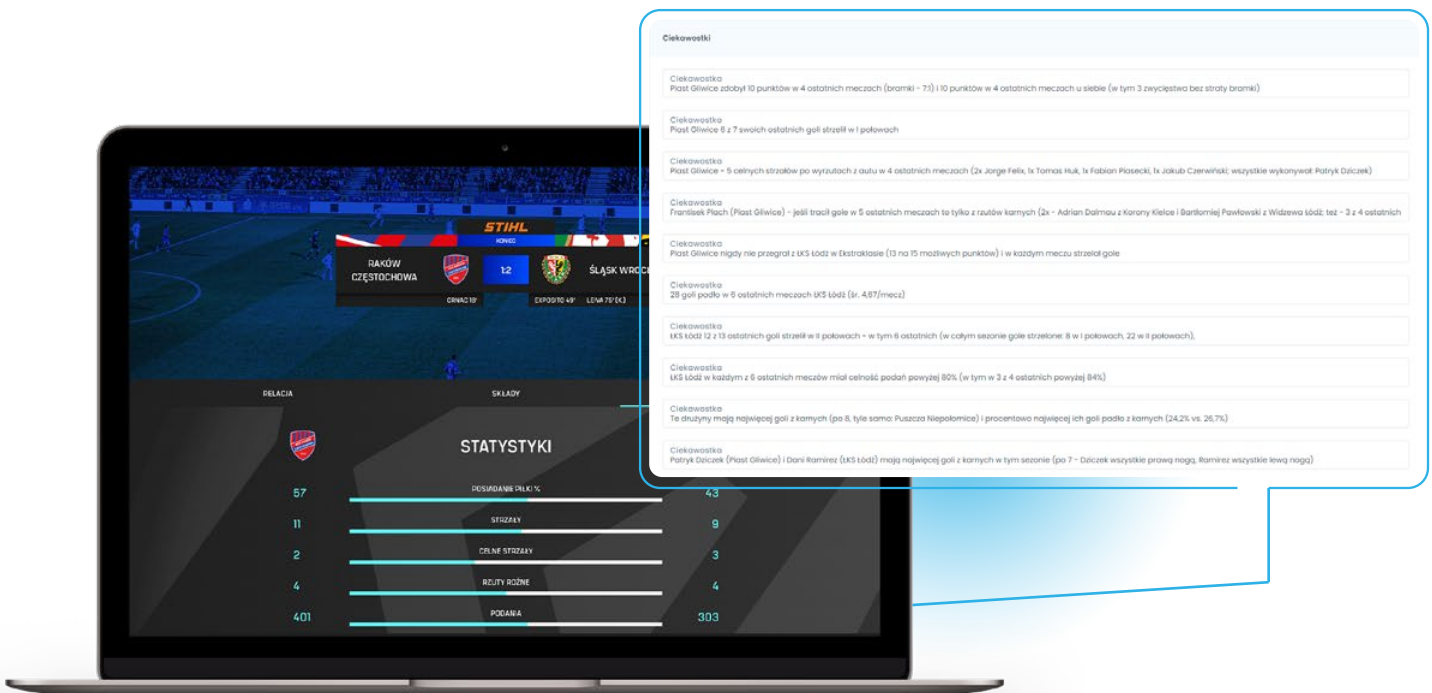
STIHL

KONIEC

RAKÓW CZĘSTOCHOWA

1:2

ŚLĄSK WROC

CRNAC 19'

EXPOSITO 49'

LEIVA 75' (K)

RELACJA

SKŁADY

STATYSTYKI

| 57 | POSIADANIE PIŁKI % | 43 |
|---|---|---|
| 11 | STRZAŁY | 9 |
| 2 | CELNE STRZAŁY | 3 |
| 4 | RZUTY ROŻNE | 4 |
| 401 | PODANIA | 303 |

Ciekawostki

Ciekawostka
Piast Gliwice zdobył 10 punktów w 4 ostatnich meczach (bramki - 7:1) i 10 punktów w 4 ostatnich meczach u siebie (w tym 3 zwycięstwa bez straty bramki)

Ciekawostka
Piast Gliwice 6 z 7 swoich ostatnich goli strzelił w I połowach

Ciekawostka
Piast Gliwice - 5 celnych strzałów po wyrzutach z autu w 4 ostatnich meczach (2x Jorge Felix, 1x Tomas Huk, 1x Fabian Piasecki, 1x Jakub Czerwiński; wszystkie wykonywał Patryk Dziczek)

Ciekawostka
Frantisek Plach (Piast Gliwice) - jeśli tracił gole w 5 ostatnich meczach to tylko z rzutów karnych (2x - Adrian Dalmau z Korony Kielce i Bartłomiej Pawłowski z Widzewa Łódź; też - 3 z 4 ostatnich

Ciekawostka
Piast Gliwice nigdy nie przegrał z ŁKS Łódź w Ekstraklasie (13 na 15 możliwych punktów) i w każdym meczu strzelał gole

Ciekawostka
28 goli padło w 6 ostatnich meczach ŁKS Łódź (śr. 4,67/mecz)

Ciekawostka
ŁKS Łódź 12 z 13 ostatnich goli strzelił w II połowach - w tym 6 ostatnich (w całym sezonie gole strzelone: 8 w I połowach, 22 w II połowach),

Ciekawostka
ŁKS Łódź w każdym z 6 ostatnich meczów miał celność podań powyżej 80% (w tym w 3 z 4 ostatnich powyżej 84%)

Ciekawostka
Te drużyny mają najwięcej goli z karnych (po 8, tyle samo: Puszcza Niepołomice) i procentowo najwięcej ich goli padło z karnych (24,2% vs. 26,7%)

Ciekawostka
Patryk Dziczek (Piast Gliwice) i Dani Ramirez (ŁKS Łódź) mają najwięcej goli z karnych w tym sezonie (po 7 - Dziczek wszystkie prawą nogą, Ramirez wszystkie lewą nogą)